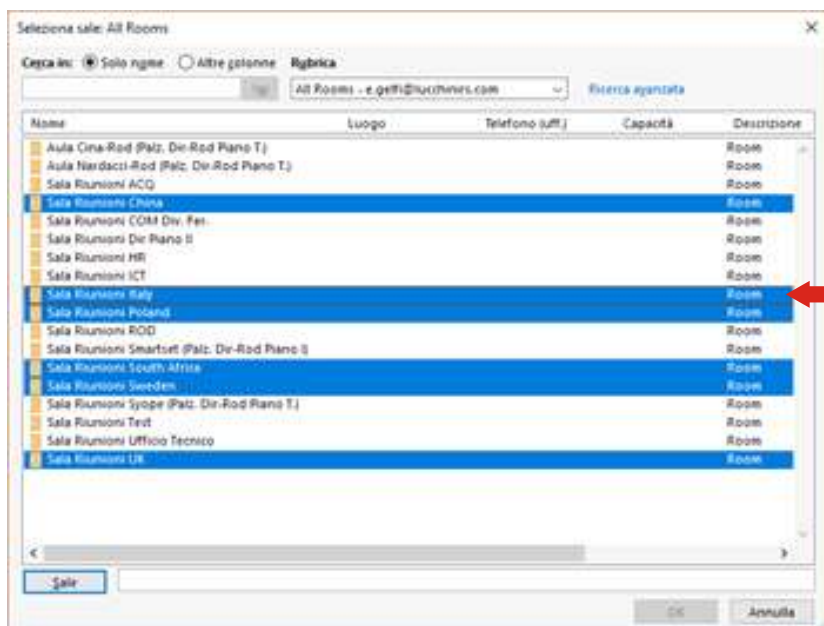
Seleziona sale: All Rooms

Cerca in: Solo nome Altre colonne Rubrica

Vai All Rooms - e.geffi@lucchinirs.com Ricerca avanzata

| Nome | Luogo | Telefono (uff.) | Capacità | Descrizione |
|---|---|---|---|---|
| Aula Cina-Rod (Palz. Dir-Rod Piano T.) | | | | Room |
| Aula Nardacci-Rod (Palz. Dir-Rod Piano T.) | | | | Room |
| Sala Riunioni ACQ | | | | Room |
| Sala Riunioni China | | | | Room |
| Sala Riunioni COM Div. Fer. | | | | Room |
| Sala Riunioni Dir Piano II | | | | Room |
| Sala Riunioni HR | | | | Room |
| Sala Riunioni ICT | | | | Room |
| Sala Riunioni Italy | | | | Room |
| Sala Riunioni Poland | | | | Room |
| Sala Riunioni ROD | | | | Room |
| Sala Riunioni Smartset (Palz. Dir-Rod Piano I) | | | | Room |
| Sala Riunioni South Africa | | | | Room |
| Sala Riunioni Sweden | | | | Room |
| Sala Riunioni Syope (Palz. Dir-Rod Piano T.) | | | | Room |
| Sala Riunioni Test | | | | Room |
| Sala Riunioni Ufficio Tecnico | | | | Room |
| Sala Riunioni UK | | | | Room |

Sale

OK Annulla